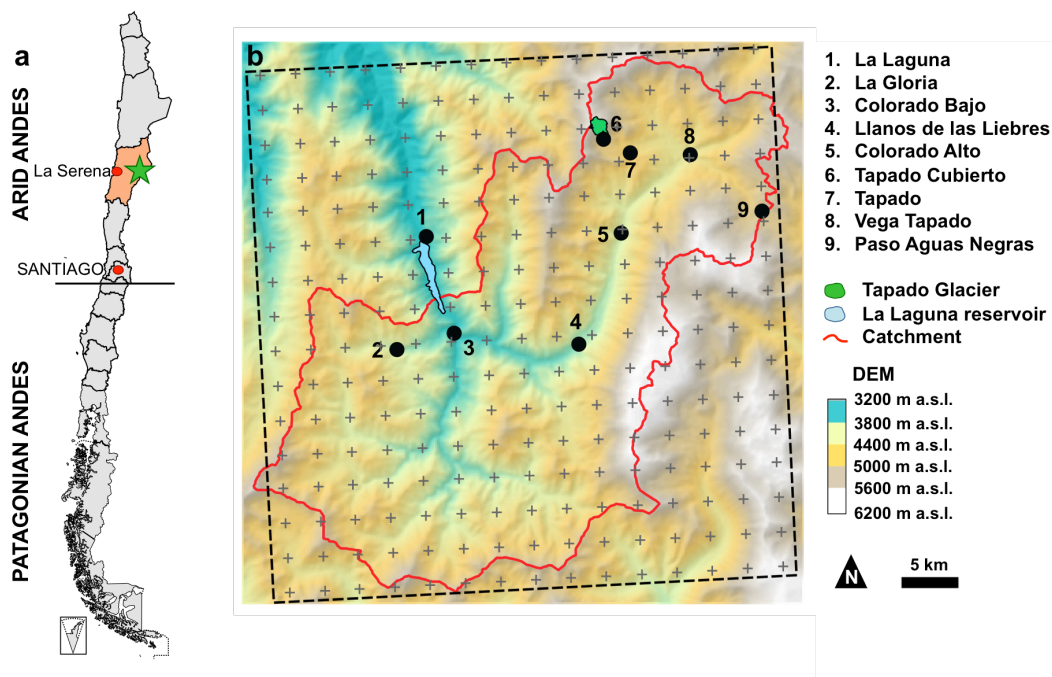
a

ARID ANDES

La Serena

SANTIAGO

PATAGONIAN ANDES

b

1
2
3
4
5
6
7
8
9

1. La Laguna
2. La Gloria
3. Colorado Bajo
4. Llanos de las Liebres
5. Colorado Alto
6. Tapado Cubierto
7. Tapado
8. Vega Tapado
9. Paso Aguas Negras

Tapado Glacier
La Laguna reservoir
Catchment

DEM
3200 m a.s.l.
3800 m a.s.l.
4400 m a.s.l.
5000 m a.s.l.
5600 m a.s.l.
6200 m a.s.l.

N
5 km